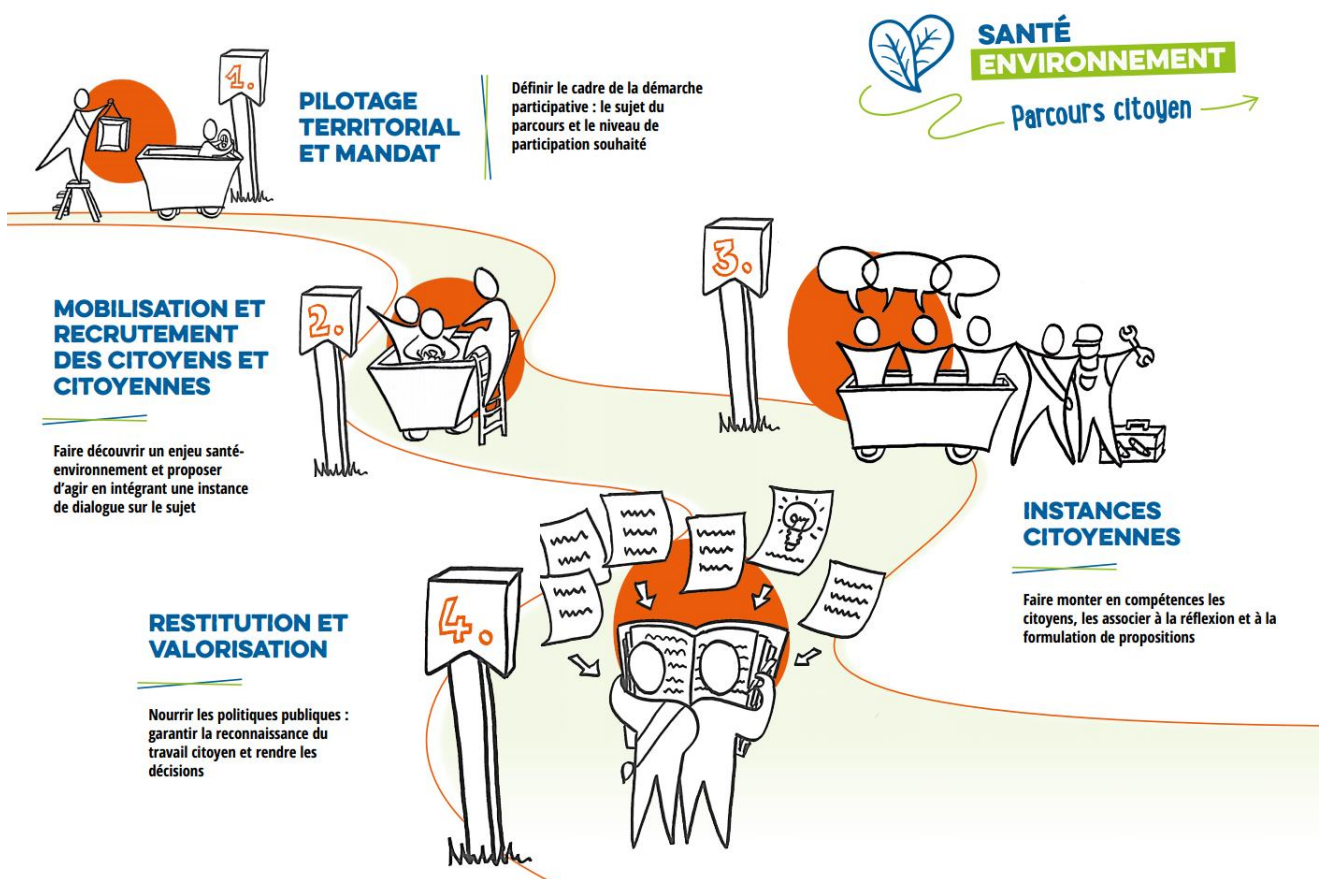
SANTÉ
ENVIRONNEMENT
Parcours citoyen

1.

PILOTAGE TERRITORIAL ET MANDAT

Définir le cadre de la démarche participative : le sujet du parcours et le niveau de participation souhaité

2.

MOBILISATION ET RECRUTEMENT DES CITOYENS ET CITOYENNES

Faire découvrir un enjeu santé-environnement et proposer d'agir en intégrant une instance de dialogue sur le sujet

3.

INSTANCES CITOYENNES

Faire monter en compétences les citoyens, les associer à la réflexion et à la formulation de propositions

4.

RESTITUTION ET VALORISATION

Nourrir les politiques publiques : garantir la reconnaissance du travail citoyen et rendre les décisions